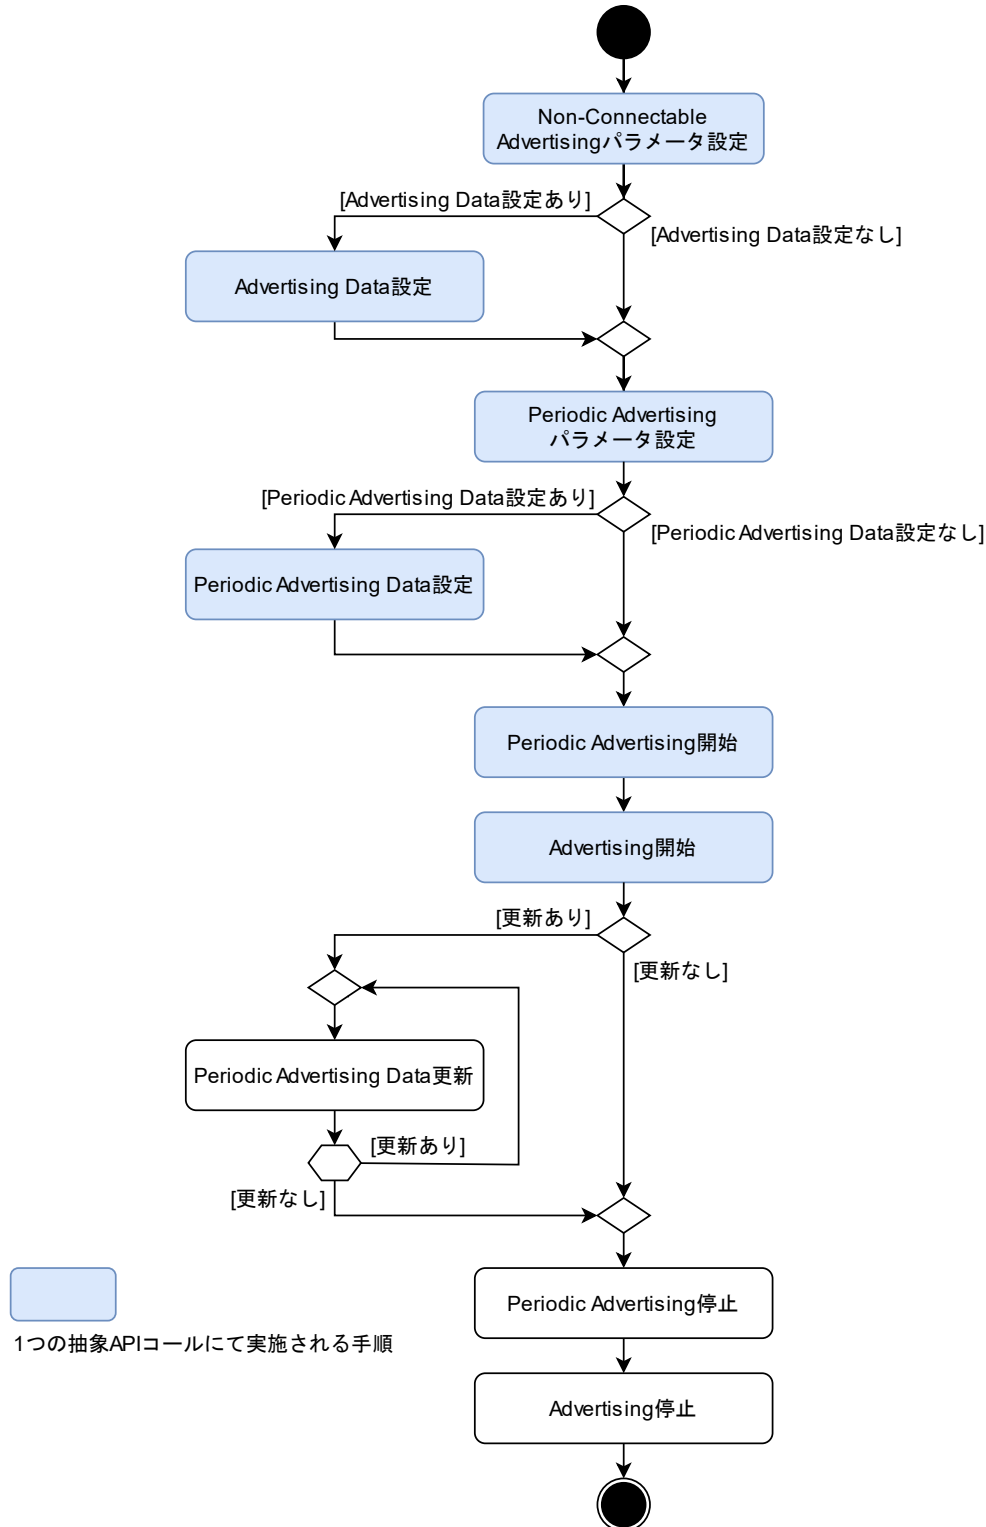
Non-Connectable Advertisingパラメータ設定

[Advertising Data設定あり]

[Advertising Data設定なし]

Advertising Data設定

Periodic Advertising パラメータ設定

[Periodic Advertising Data設定あり]

[Periodic Advertising Data設定なし]

Periodic Advertising Data設定

Periodic Advertising開始

Advertising開始

[更新あり]

[更新なし]

Periodic Advertising Data更新

[更新あり]

[更新なし]

1つの抽象APIコールにて実施される手順

Periodic Advertising停止

Advertising停止